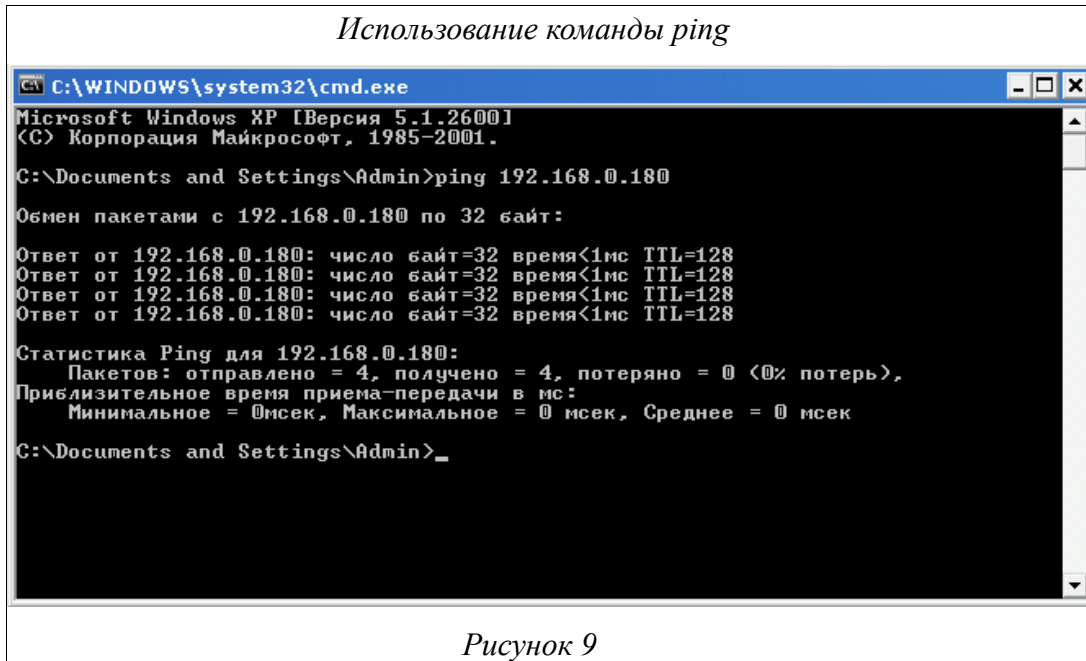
Использование команды ping

C:\WINDOWS\system32\cmd.exe

Microsoft Windows XP [Версия 5.1.2600]
(С) Корпорация Майкрософт, 1985-2001.

C:\Documents and Settings\Admin>ping 192.168.0.180

Обмен пакетами с 192.168.0.180 по 32 байт:

Ответ от 192.168.0.180: число байт=32 время<1мс TTL=128
Ответ от 192.168.0.180: число байт=32 время<1мс TTL=128
Ответ от 192.168.0.180: число байт=32 время<1мс TTL=128
Ответ от 192.168.0.180: число байт=32 время<1мс TTL=128

Статистика Ping для 192.168.0.180:
Пакетов: отправлено = 4, получено = 4, потеряно = 0 (0% потерь),
Приблизительное время приема-передачи в мс:
Минимальное = 0мсек, Максимальное = 0 мсек, Среднее = 0 мсек

C:\Documents and Settings\Admin>_

Рисунок 9